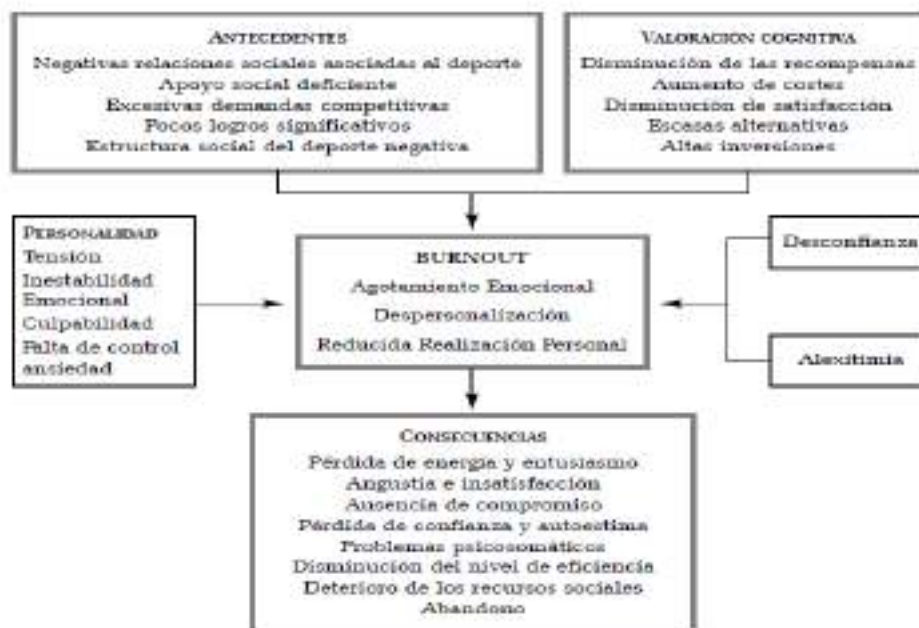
ANTECEDENTES
Negativas relaciones sociales asociadas al deporte
Apoyo social deficiente
Excesivas demandas competitivas
Pocos logros significativos
Estructura social del deporte negativa

VALORACION COGNITIVA
Disminución de las recompensas
Aumento de cortes
Disminución de satisfacción
Escasas alternativas
Altas inversiones

PERSONALIDAD
Tensión
Inestabilidad Emocional
Culpabilidad
Falta de control ansiedad

BURNOUT
Agotamiento Emocional
Despersonalización
Reducida Realización Personal

Desconfianza

Alexitimia

CONSECUENCIAS
Pérdida de energía y entusiasmo
Angustia e insatisfacción
Ausencia de compromiso
Pérdida de confianza y autoestima
Problemas psicosomáticos
Disminución del nivel de eficiencia
Deterioro de los recursos sociales
Abandono